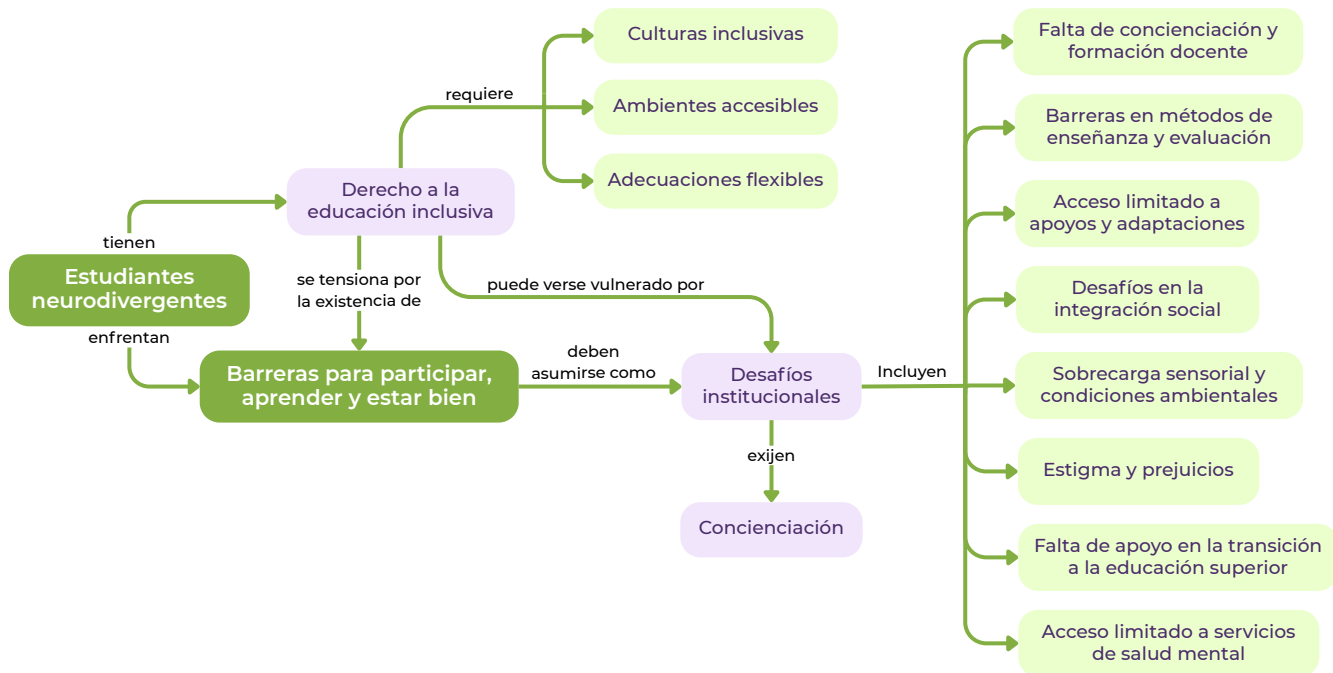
Estudiantes neurodivergentes

tienen

Derecho a la educación inclusiva

requiere

Culturas inclusivas

Ambientes accesibles

Adecuaciones flexibles

se tensiona por la existencia de

puede verse vulnerado por

enfrentan

Barreras para participar, aprender y estar bien

deben asumirse como

Desafíos institucionales

exijen

Concienciación

Incluyen

Falta de concienciación y formación docente

Barreras en métodos de enseñanza y evaluación

Acceso limitado a apoyos y adaptaciones

Desafíos en la integración social

Sobrecarga sensorial y condiciones ambientales

Estigma y prejuicios

Falta de apoyo en la transición a la educación superior

Acceso limitado a servicios de salud mental